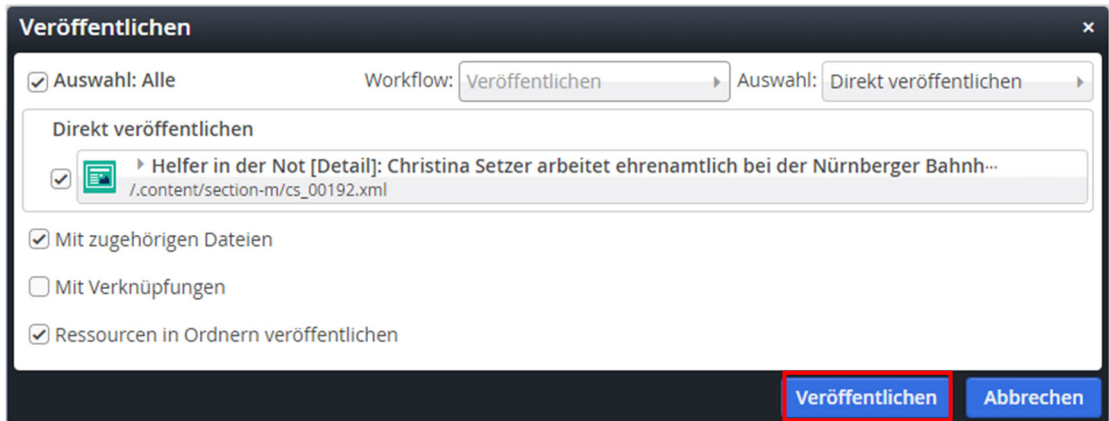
Veröffentlichen ×

Auswahl: Alle

Workflow: Veröffentlichen

Auswahl: Direkt veröffentlichen

Direkt veröffentlichen

Helfer in der Not [Detail]: Christina Setzer arbeitet ehrenamtlich bei der Nürnberger Bahnh···

/.content/section-m/cs_00192.xml

Mit zugehörigen Dateien

Mit Verknüpfungen

Ressourcen in Ordnern veröffentlichen

Veröffentlichen

Abbrechen